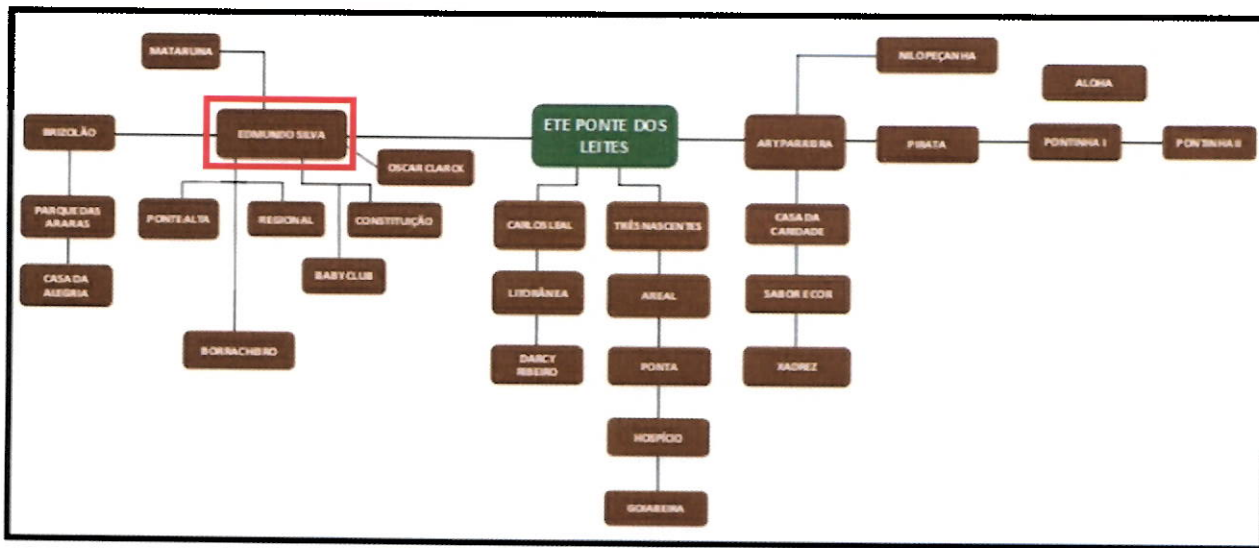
MATARUNA

BRIZOLÃO

EDMUNDO SILVA

OSCAR CLARCK

ETE PONTE DOS LEITES

ARY PARREIRA

NILO PEÇANHA

ALOHA

PIRATA

PONTINHA I

PONTINHA II

PARQUE DAS ARARAS

CASA DA ALEGRIA

PONTE ALTA

REGIONAL

CONSTITUIÇÃO

BABY CLUB

BORRACHEIRO

CARLOS LEAL

LITORÂNEA

DARCY RIBEIRO

TRÊS NASCENTES

AREAL

PONTA

HOSPÍCIO

GOIABEIRA

CASA DA CARIDADE

SABOR E COR

XADREZ